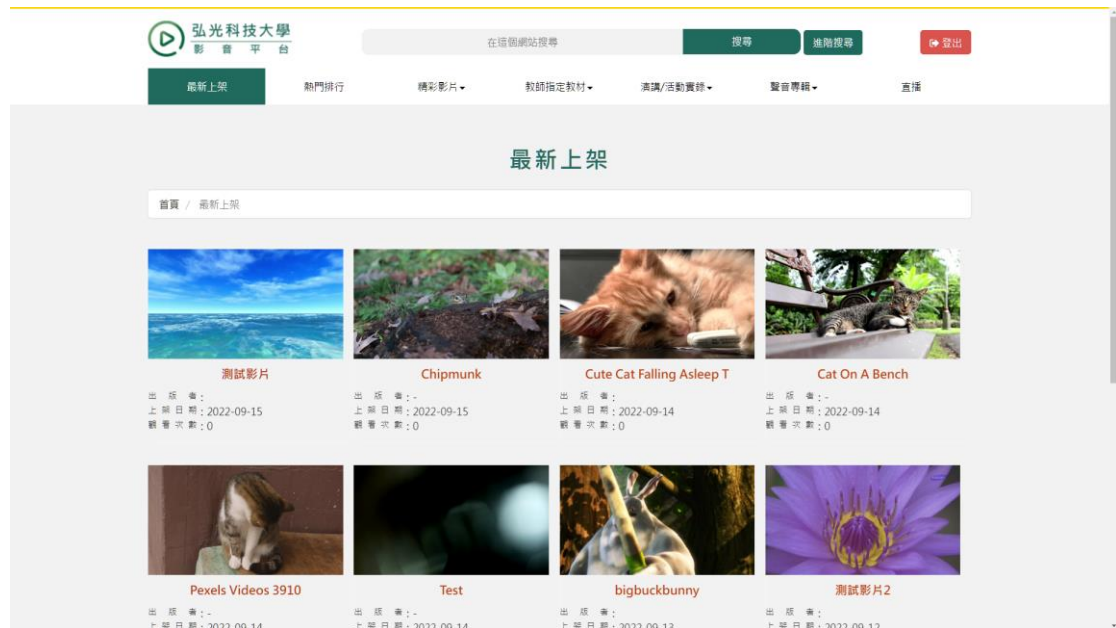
弘光科技大學
影 音 平 台

在這個網站搜尋

搜尋

進階搜尋

登出

最新上架

熱門排行

精彩影片

教師指定教材

演講/活動實錄

聲音專輯

直播

最新上架

首頁 / 最新上架

測試影片
出 版 者：
上 架 日 期：2022-09-15
觀 看 次 數：0

Chipmunk
出 版 者：-
上 架 日 期：2022-09-15
觀 看 次 數：0

Cute Cat Falling Asleep T
出 版 者：
上 架 日 期：2022-09-14
觀 看 次 數：0

Cat On A Bench
出 版 者：-
上 架 日 期：2022-09-14
觀 看 次 數：0

Pexels Videos 3910
出 版 者：-
上 架 日 期：2022-09-14

Test
出 版 者：-
上 架 日 期：2022-09-14

bigbuckbunny
出 版 者：
上 架 日 期：2022-09-13

測試影片2
出 版 者：
上 架 日 期：2022-09-12